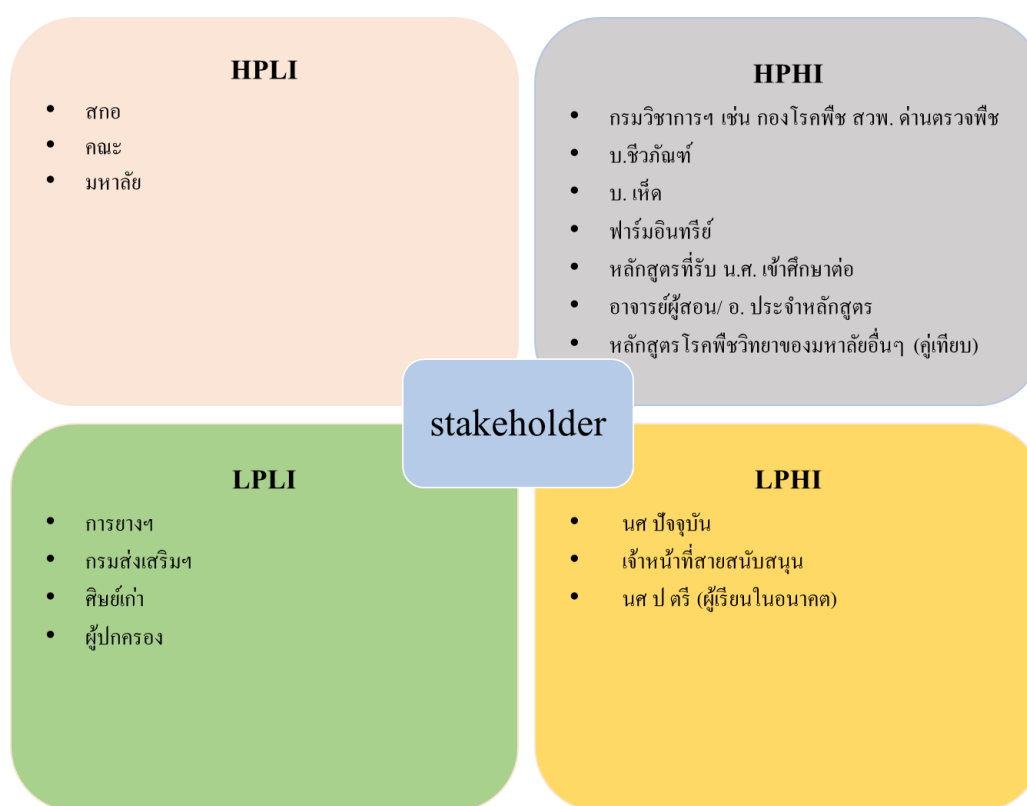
HPLI

- สกอ
- คณะ
- มหาลัย

HPHI

- กรมวิชาการฯ เช่น กองโรคพืช สวพ. ด่านตรวจพืช
- บ.ชีวภัณฑ์
- บ. เห็ด
- ฟาร์มอินทรีย์
- หลักสูตรที่รับ น.ศ. เข้าศึกษาต่อ
- อาจารย์ผู้สอน/ อ. ประจำหลักสูตร
- หลักสูตรโรคพืชวิทยาของมหาลัยอื่นๆ (คู่เทียบ)

stakeholder

LPLI

- การยางฯ
- กรมส่งเสริมฯ
- ศิษย์เก่า
- ผู้ปกครอง

LPHI

- นศ ปัจจุบัน
- เจ้าหน้าที่สายสนับสนุน
- นศ ป ตรี (ผู้เรียนในอนาคต)